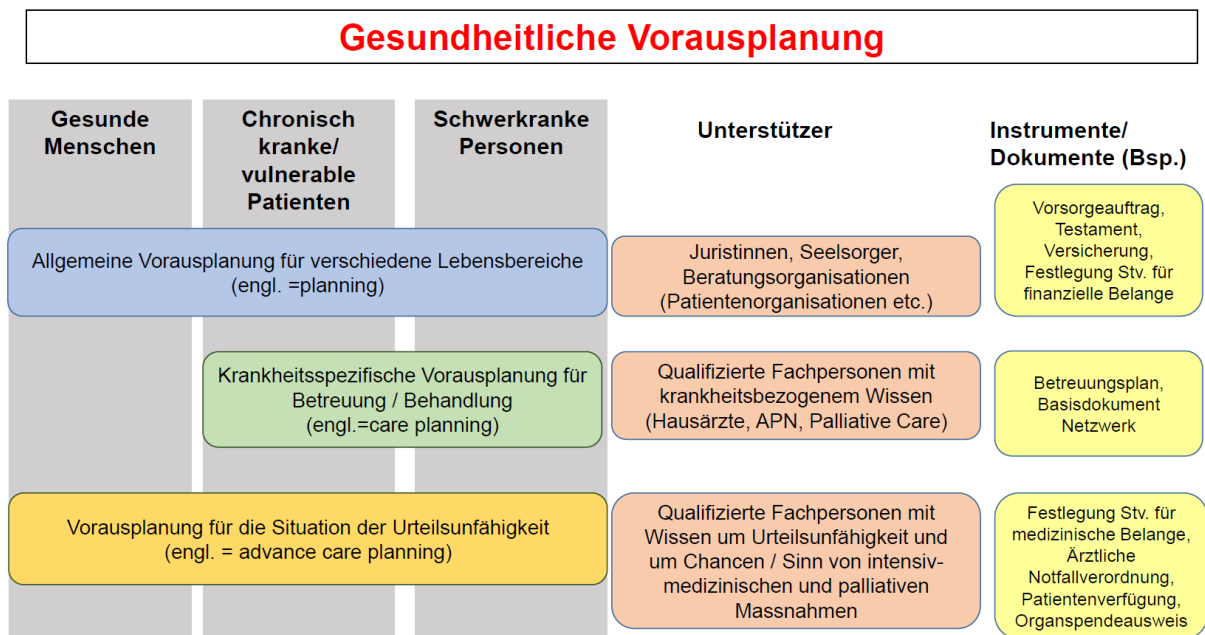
Gesundheitliche Vorausplanung

Gesunde Menschen

Chronisch kranke/ vulnerable Patienten

Schwerkranke Personen

Unterstützer

Instrumente/ Dokumente (Bsp.)

Allgemeine Vorausplanung für verschiedene Lebensbereiche (engl. =planning)

Juristinnen, Seelsorger, Beratungsorganisationen (Patientenorganisationen etc.)

Vorsorgeauftrag, Testament, Versicherung, Festlegung Stv. für finanzielle Belange

Krankheitsspezifische Vorausplanung für Betreuung / Behandlung (engl.=care planning)

Qualifizierte Fachpersonen mit krankheitsbezogenem Wissen (Hausärzte, APN, Palliative Care)

Betreuungsplan, Basisdokument Netzwerk

Vorausplanung für die Situation der Urteilsunfähigkeit (engl. = advance care planning)

Qualifizierte Fachpersonen mit Wissen um Urteilsunfähigkeit und um Chancen / Sinn von intensivmedizinischen und palliativen Massnahmen

Festlegung Stv. für medizinische Belange, Ärztliche Notfallverordnung, Patientenverfügung, Organspendeausweis